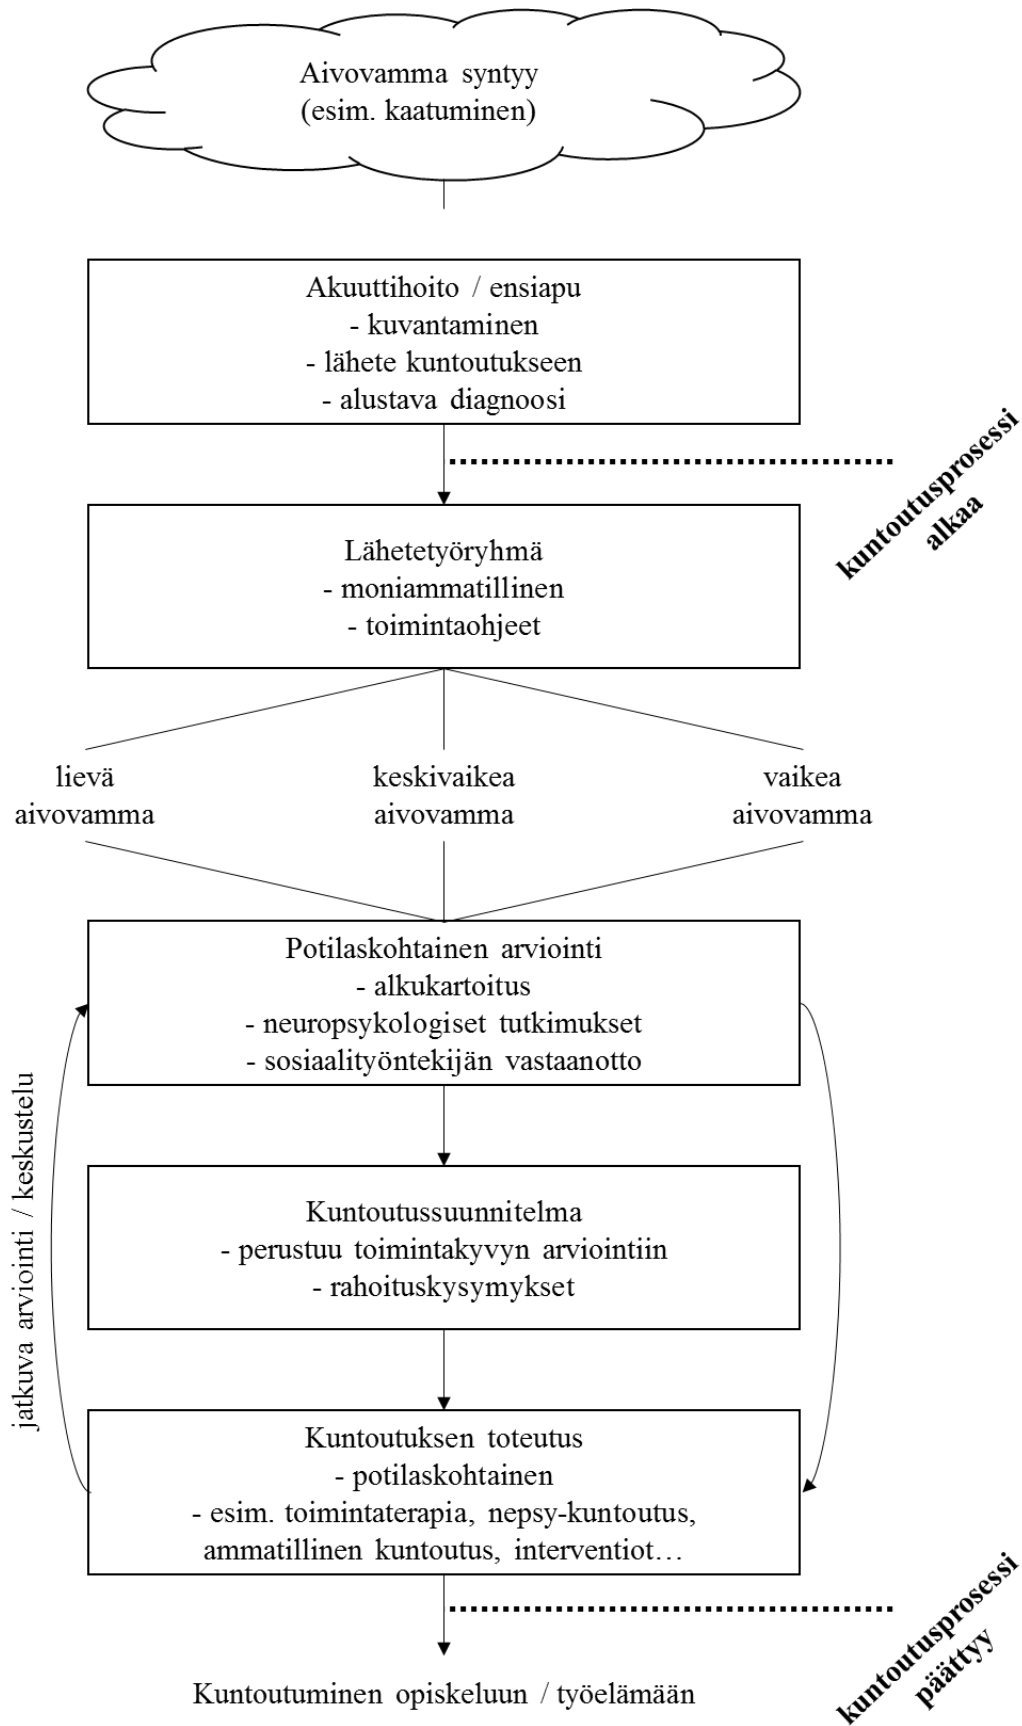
Aivovamma syntyy
(esim. kaatuminen)

Akuuttihoito / ensiapu
- kuvantaminen
- lähete kuntoutukseen
- alustava diagnoosi

kuntoutusprosessi alkaa

Lähetetyöryhmä
- moniammatillinen
- toimintaohjeet

lievä aivovamma

keskivaikea aivovamma

vaikea aivovamma

Potilaskohtainen arviointi
- alkukartoitus
- neuropsykologiset tutkimukset
- sosiaalityöntekijän vastaanotto

jatkuva arviointi / keskustelu

Kuntoutussuunnitelma
- perustuu toimintakyvyn arviointiin
- rahoituskysymykset

Kuntoutuksen toteutus
- potilaskohtainen
- esim. toimintaterapia, nepsy-kuntoutus, ammatillinen kuntoutus, interventiot…

kuntoutusprosessi päättyy

Kuntoutuminen opiskeluun / työelämään